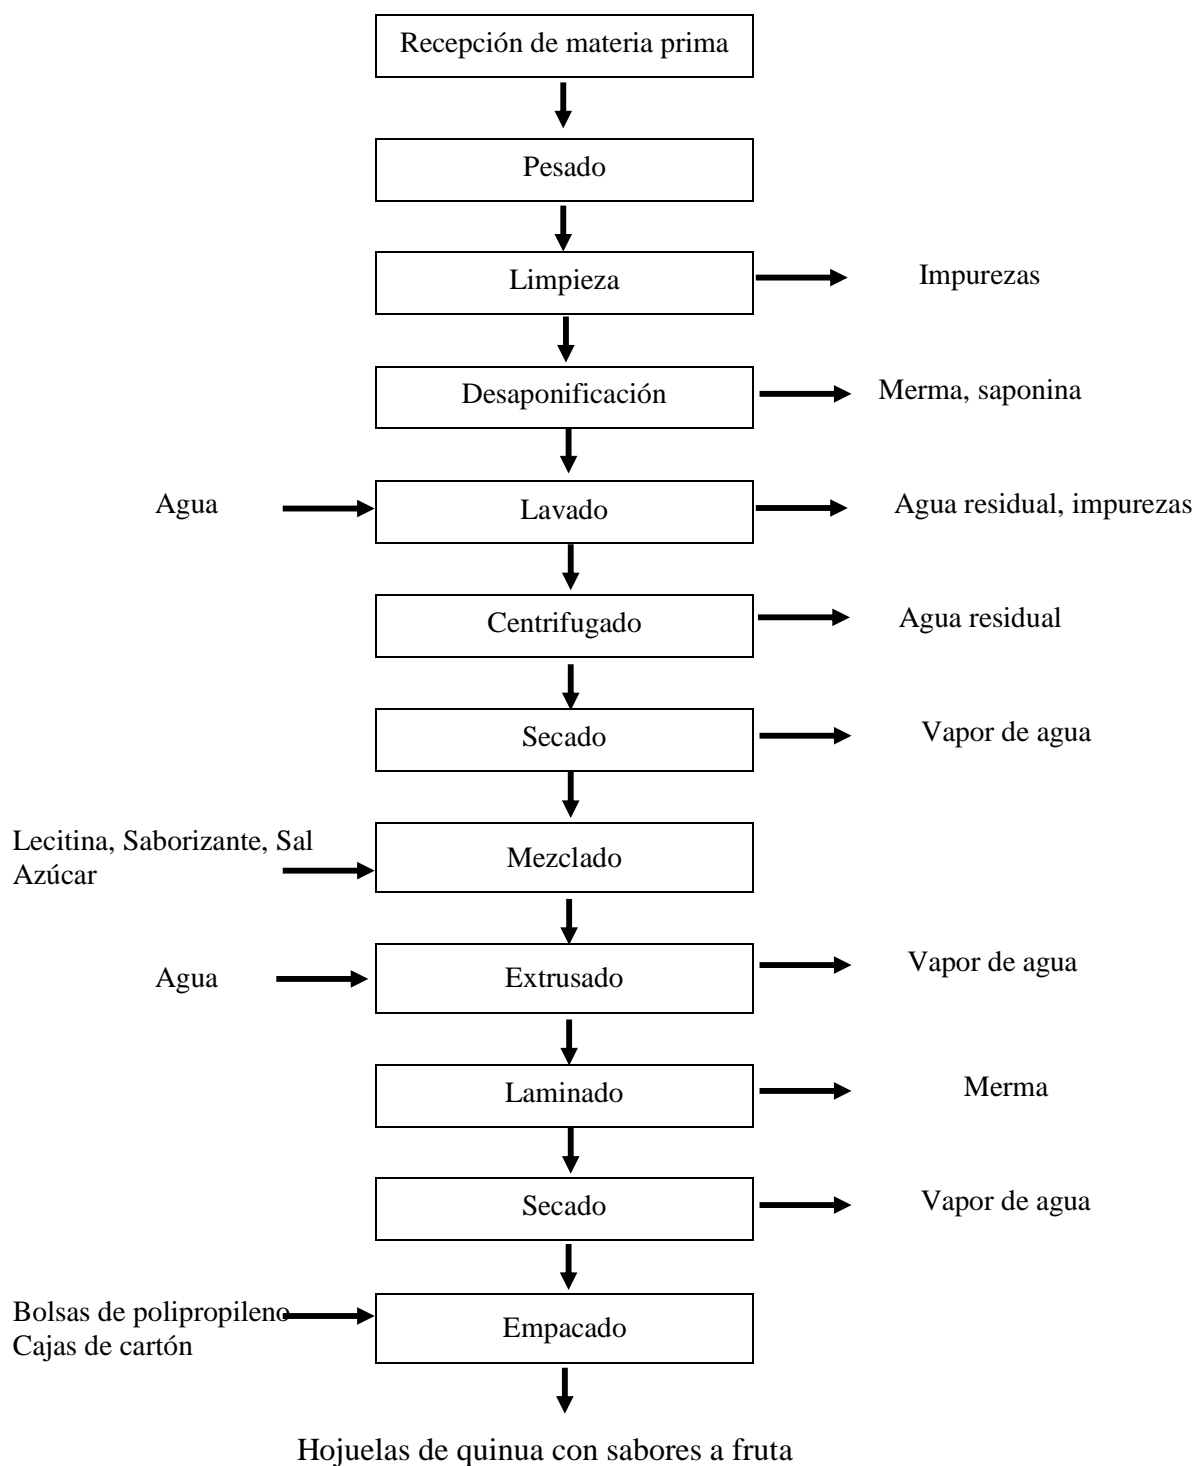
Recepción de materia prima

Pesado

Limpieza

Impurezas

Desaponificación

Merma, saponina

Agua

Lavado

Agua residual, impurezas

Centrifugado

Agua residual

Secado

Vapor de agua

Lecitina, Saborizante, Sal Azúcar

Mezclado

Agua

Extrusado

Vapor de agua

Laminado

Merma

Secado

Vapor de agua

Bolsas de polipropileno Cajas de cartón

Empacado

Hojuelas de quinua con sabores a fruta